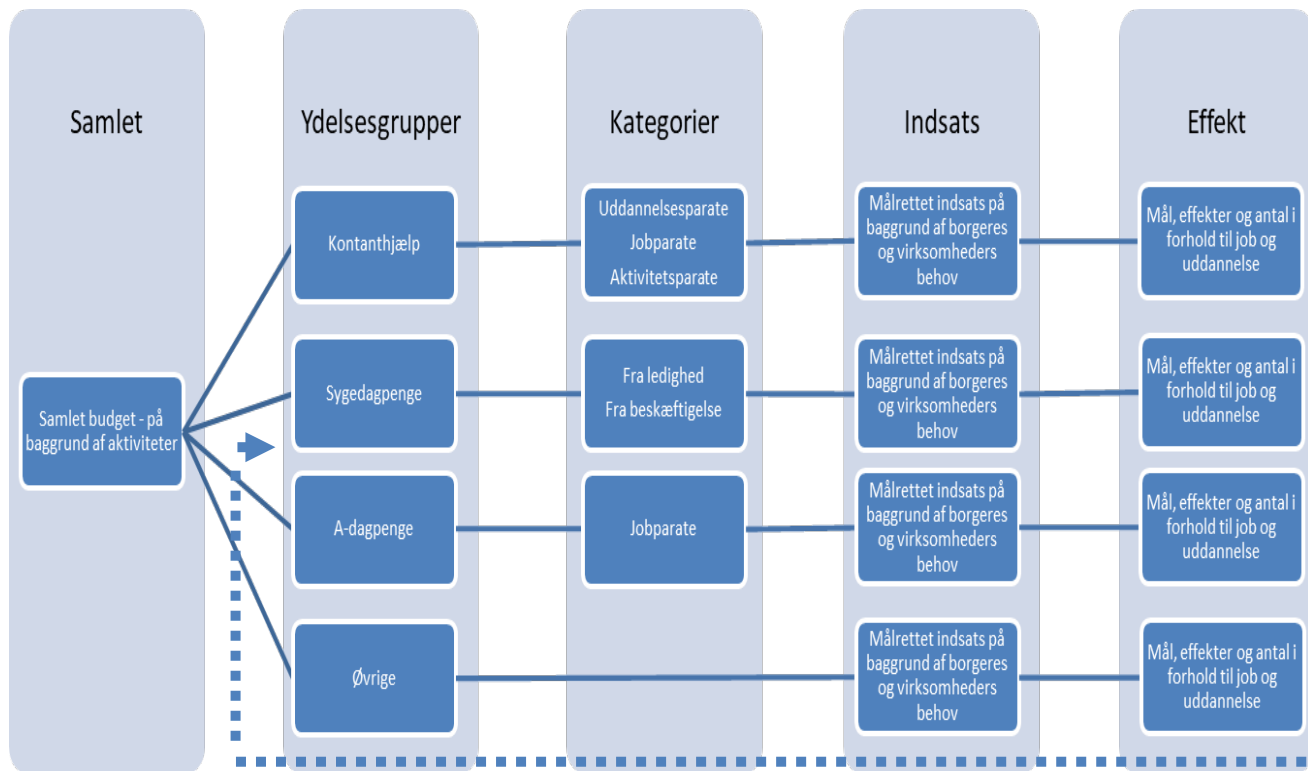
Samlet

Ydelsesgrupper

Kategorier

Indsats

Effekt

Samlet budget - på baggrund af aktiviteter

Kontanthjælp

Uddannelsesparate
Jobparate
Aktivitetsparate

Målrettet indsats på baggrund af borgeres og virksomheders behov

Mål, effekter og antal i forhold til job og uddannelse

Sygedagpenge

Fra ledighed
Fra beskæftigelse

Målrettet indsats på baggrund af borgeres og virksomheders behov

Mål, effekter og antal i forhold til job og uddannelse

A-dagpenge

Jobparate

Målrettet indsats på baggrund af borgeres og virksomheders behov

Mål, effekter og antal i forhold til job og uddannelse

Øvrige

Målrettet indsats på baggrund af borgeres og virksomheders behov

Mål, effekter og antal i forhold til job og uddannelse